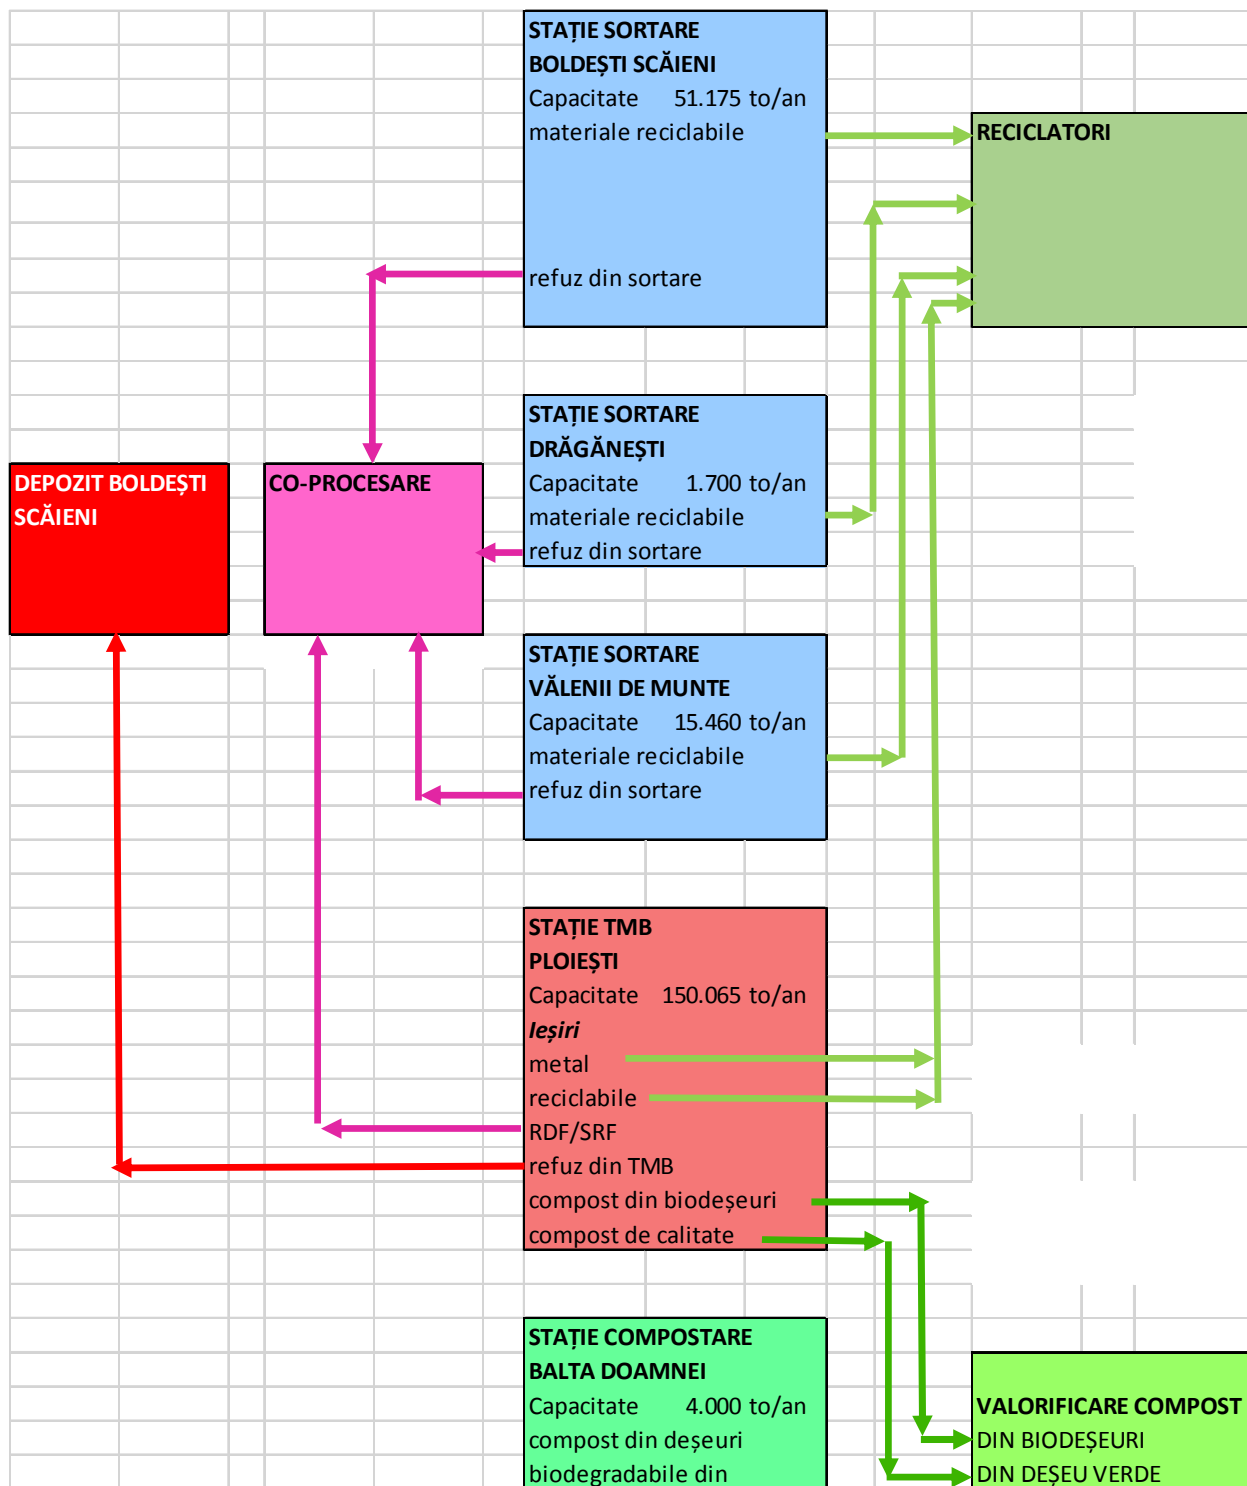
STAȚIE SORTARE BOLDEȘTI SCĂIENI
Capacitate 51.175 to/an
materiale reciclabile
refuz din sortare

RECICLATORI

STAȚIE SORTARE DRĂGĂNEȘTI
Capacitate 1.700 to/an
materiale reciclabile
refuz din sortare

DEPOZIT BOLDEȘTI SCĂIENI

CO-PROCESARE

STAȚIE SORTARE VĂLENII DE MUNTE
Capacitate 15.460 to/an
materiale reciclabile
refuz din sortare

STAȚIE TMB PLOIEȘTI
Capacitate 150.065 to/an
***Ieșiri***
metal
reciclabile
RDF/SRF
refuz din TMB
compost din biodeșeuri
compost de calitate

STAȚIE COMPOSTARE BALTA DOAMNEI
Capacitate 4.000 to/an
compost din deșeuri biodegradabile din

VALORIFICARE COMPOST
DIN BIODEȘEURI
DIN DEȘEU VERDE